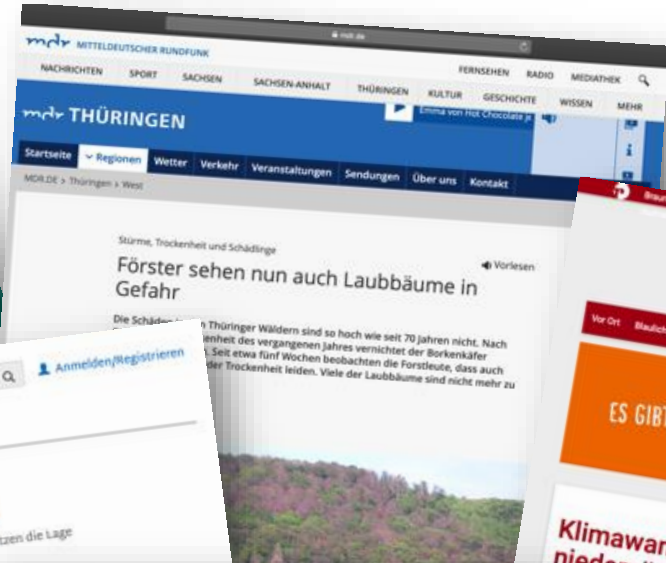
mdr.de

mdr MITTELDEUTSCHER RUNDFUNK

FERNSEHEN RADIO MEDIATHEK

NACHRICHTEN SPORT SACHSEN SACHSEN-ANHALT THÜRINGEN KULTUR GESCHICHTE WISSEN MEHR

mdr THÜRINGEN

Emma von Hot Chocolate je

Startseite Regionen Wetter Verkehr Veranstaltungen Sendungen Über uns Kontakt

MDR.DE > Thüringen > West

Stürme, Trockenheit und Schädlinge

Förster sehen nun auch Laubbäume in Gefahr

Vorlesen

Die Schäden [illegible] Thüringer Wäldern sind so hoch wie seit 70 Jahren nicht. Nach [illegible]enheit des vergangenen Jahres vernichtet der Borkenkäfer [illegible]. Seit etwa fünf Wochen beobachten die Forstleute, dass auch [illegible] der Trockenheit leiden. Viele der Laubbäume sind nicht mehr zu

Anmelden/Registrieren

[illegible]tzen die Lage

Vor Ort Blaulich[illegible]

ES GIBT

Klimawa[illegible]
nieder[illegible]

Brau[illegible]